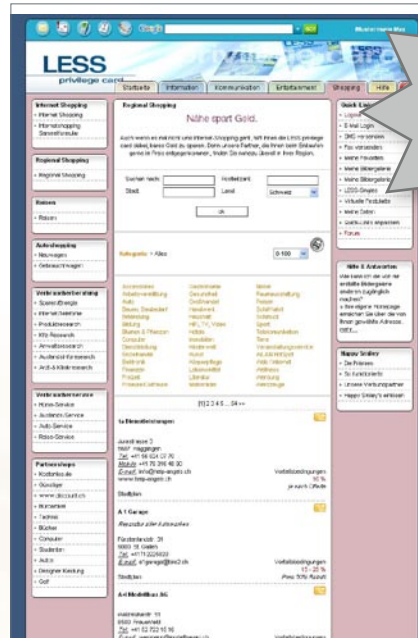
Google

LESS
privilege card

Startseite | Information | Kommunikation | Entertainment | Shopping | Hilfe

Internet Shopping
• Internet Shopping
• Internetshopping Sonnenfinsternis

Regional Shopping
• Regional Shopping

Reisen
• Reisen

Autoshopping
• Neuwagen
• Gebrauchtwagen

Vorteilsatbewerbung
• Sparvorteile
• Internet-Telefonie
• Produktresearch
• Kfz-Research
• Anwaltsresearch
• Auslandsinfo-Research
• Arzt-&-Klinikresearch

Vorteilsatbewerbung
• Home-Service
• Austausch-Service
• Auto-Service
• Reise-Service

Partnershops
• Kosterlösche
• Günstiger
• www.discount.ch
• Bürobedarf
• Technik
• Bücher
• Consumer
• Studenten
• Autos
• Designer Kleidung
• Golf

Regional Shopping

Nähe spart Geld.

Auch wenn es nicht um Internet-Shopping geht, hilft Ihnen die LESS privilege card dabei, bares Geld zu sparen. Denn unsere Partner, die Ihnen beim Einkaufen gern je Preis entgegenkommen, finden Sie sowohl überall in Ihrer Region.

Suchen nach: | Postleitzahl:
Stadt: | Land: Schweiz

ok

Kategorie: • Alles | 0-100

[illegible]

[1] 2 3 4 5 ... 54 >>

1a Blumenlieferungen
Juwelstrasse 3
9467 Haggingen
Tel: +41 66 624 07 70
Mobile: +41 76 396 48 30
E-mail: info@less-angels.ch
www.less-angels.ch
Stadtplan
Vorteilsbedingungen
10 %
je nach Offerte

A-1 Garage
Reparatur aller Automarken
Fürstenlandstr. 31
9000 St. Gallen
Tel: +41 71 222 22 00
E-mail: a1garage@bin2.ch
Stadtplan
Vorteilsbedingungen
15 - 20 %
Preis 50% Rabatt

A-4 Modellbau AG
Walzenstrasse 15
8500 Frauenfeld
Tel: +41 52 722 15 16

Quick Links
• Logout
• Mail Login
• SMS versenden
• Fax versenden
• Meine Favoriten
• Meine Bildergalerie
• Meine Bildergalerie
• LESS-Singles
• Virtuelle Postkarte
• Meine Daten
• Gratis Links eingetragen
• Forum

Hilfe & Antworten
Wie bekomme ich die Bildergalerie anderen zugänglich machen?
• Benötigen Homepage erreichen Sie über die von Ihnen gewählte Adresse...
mehr...

Happy Smiley
• Die Prämien
• So funktioniert's
• Unsere Werbungspartner
• Happy Smiley's erhalten